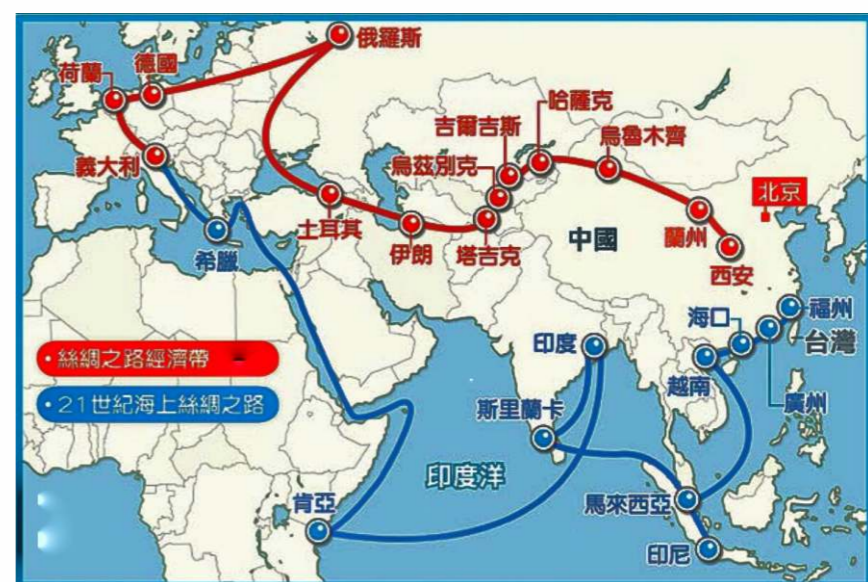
俄羅斯
荷蘭
德國
哈薩克
吉爾吉斯
烏魯木齊
義大利
烏茲別克
北京
土耳其
伊朗
塔吉克
中國
蘭州
希臘
西安
福州
海口
台灣
• 絲綢之路經濟帶
印度
• 21世紀海上絲綢之路
越南
斯里蘭卡
廣州
印度洋
肯亞
馬來西亞
印尼